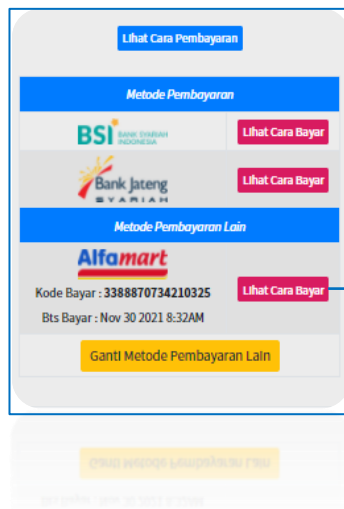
Lihat Cara Pembayaran

Metode Pembayaran

BSI BANK SYARIAH INDONESIA

Lihat Cara Bayar

Bank Jateng SYARIAH

Lihat Cara Bayar

Metode Pembayaran Lain

Alfamart

Kode Bayar : 3388870734210325

Bts Bayar : Nov 30 2021 8:32AM

Lihat Cara Bayar

Ganti Metode Pembayaran Lain